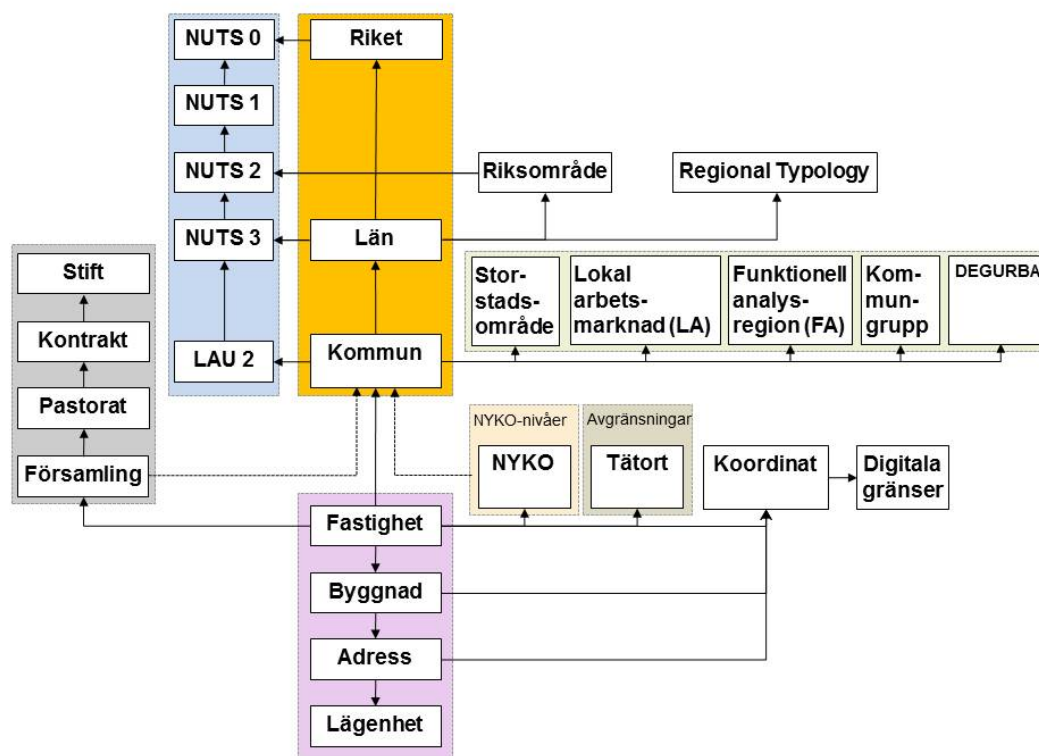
NUTS 0

NUTS 1

NUTS 2

NUTS 3

LAU 2

Riket

Län

Kommun

Riksområde

Regional Typology

Stift

Kontrakt

Pastorat

Församling

Storstadsområde

Lokal arbetsmarknad (LA)

Funktionell analysregion (FA)

Kommungrupp

DEGURBA

NYKO-nivåer

NYKO

Avgränsningar

Tätort

Koordinat

Digitala gränser

Fastighet

Byggnad

Adress

Lägenhet